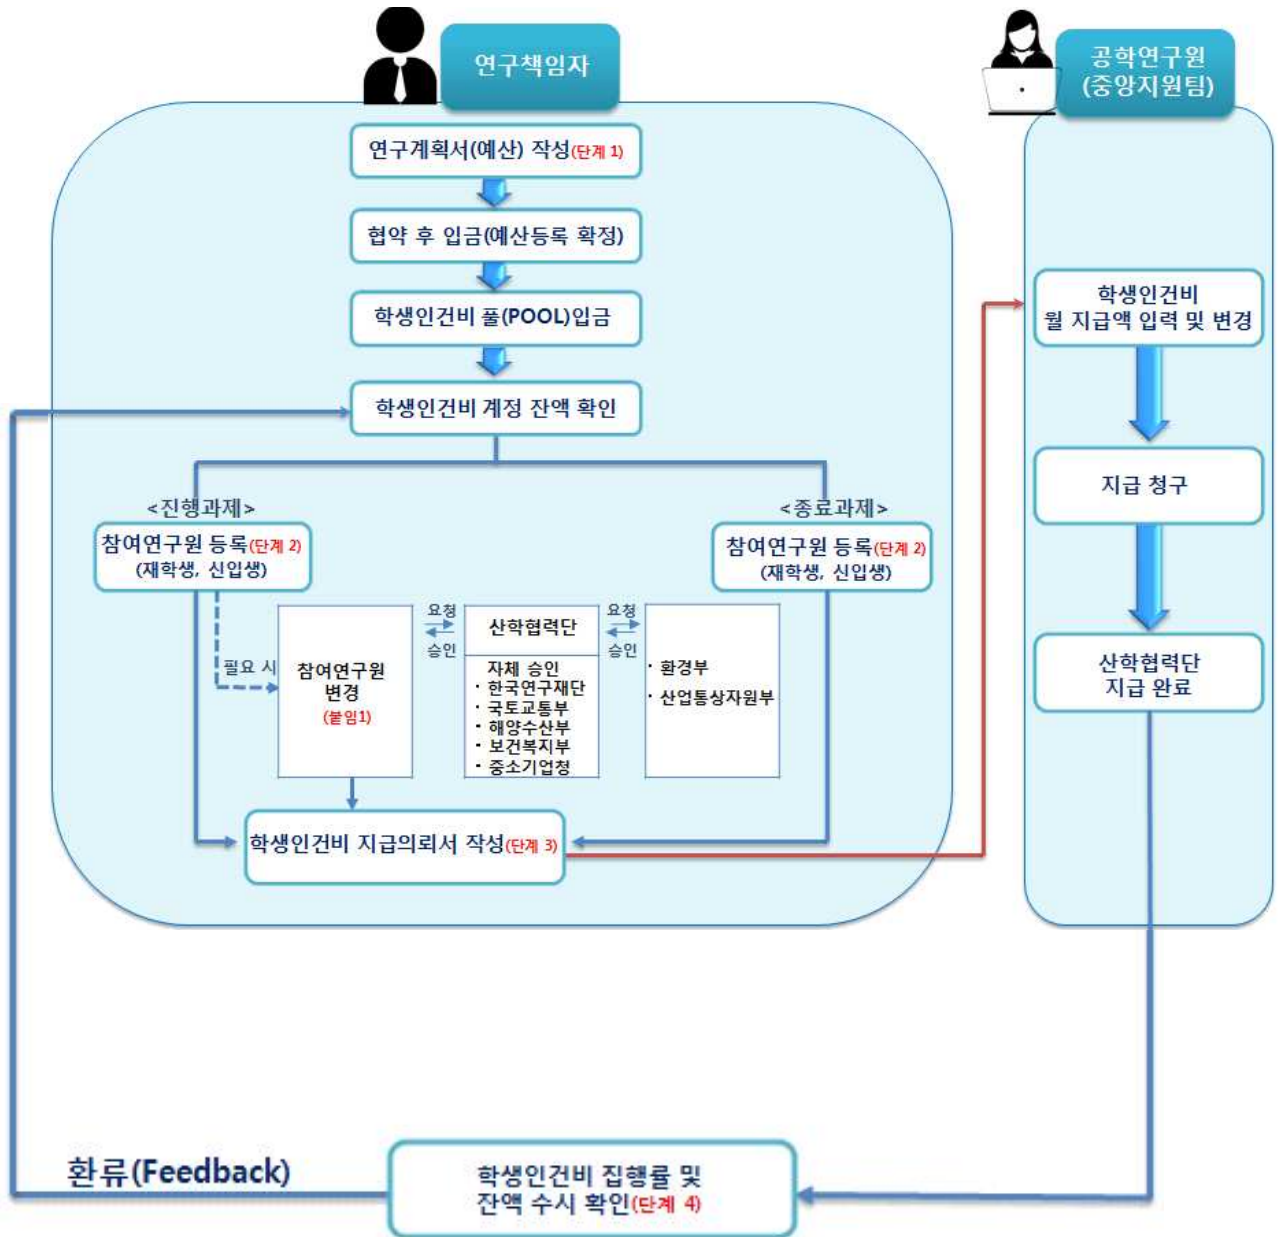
연구책임자

공학연구원
(중앙지원팀)

연구계획서(예산) 작성(단계 1)

협약 후 입금(예산등록 확정)

학생인건비 풀(POOL)입금

학생인건비 계정 잔액 확인

<진행과제>

<종료과제>

참여연구원 등록(단계 2)
(재학생, 신입생)

참여연구원 등록(단계 2)
(재학생, 신입생)

필요 시

참여연구원
변경
(붙임1)

요청
승인

산학협력단

자체 승인
· 한국연구재단
· 국토교통부
· 해양수산부
· 보건복지부
· 중소기업청

요청
승인

· 환경부
· 산업통상자원부

학생인건비 지급의뢰서 작성(단계 3)

학생인건비
월 지급액 입력 및 변경

지급 청구

산학협력단
지급 완료

환류(Feedback)

학생인건비 집행률 및
잔액 수시 확인(단계 4)